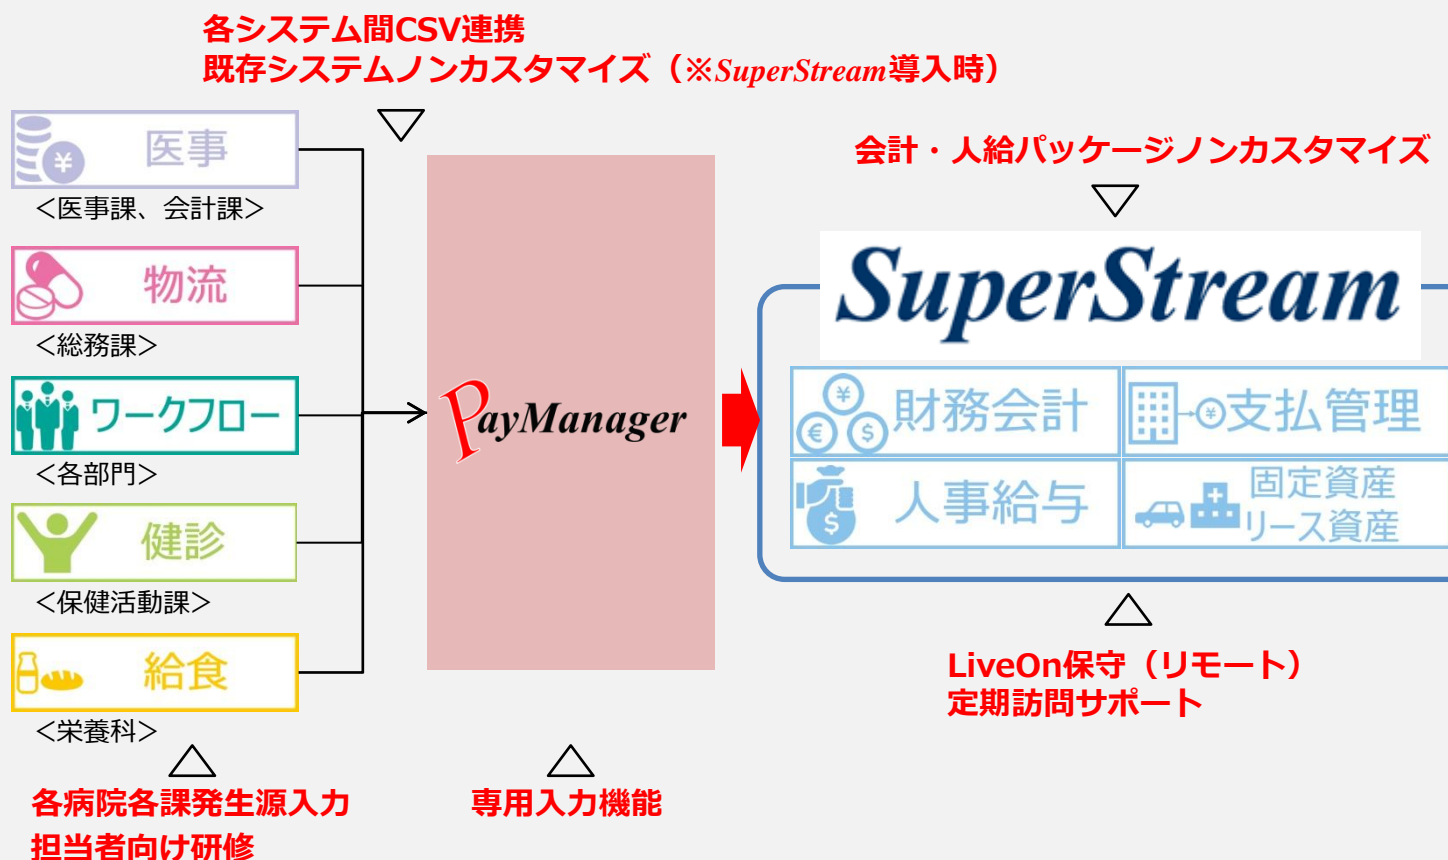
各システム間CSV連携
既存システムノンカスタマイズ（※SuperStream導入時）

医事
<医事課、会計課>

物流
<総務課>

ワークフロー
<各部門>

健診
<保健活動課>

給食
<栄養科>

各病院各課発生源入力
担当者向け研修

PayManager

専用入力機能

会計・人給パッケージノンカスタマイズ

SuperStream

財務会計
支払管理
人事給与
固定資産
リース資産

LiveOn保守（リモート）
定期訪問サポート